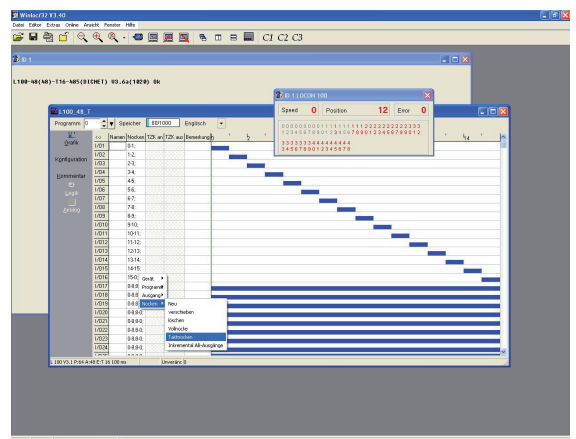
Winloc/32 V3.40
Datei Editor Extras Online Ansicht Fenster Hilfe
C1 C2 C3

BI-1

L100-48(48)-T16-A05(BICNET) V3.6a(1020) Ok

BI-1 LOCON 100
Speed 0 Position 12 Error 0
0 0 0 0 0 0 0 0 0 1 1 1 1 1 1 1 1 1 1 2 2 2 2 2 2 2 2 2 2 3
1 2 3 4 5 6 7 8 9 0 1 2 3 4 5 6 7 8 9 0 1 2 3 4 5 6 7 8 9 0 1 2
3 3 3 3 3 3 3 3 4 4 4 4 4 4 4 4 4
3 4 5 6 7 8 9 0 1 2 3 4 5 6 7 8 9

L100_48_T
Programm 0 Speicher EEP1000 Englisch
Grafik
Konfiguration
Kommentar
Logik
Analog

| <-> | Namen | Nocken | TZK an | TZK aus | Bemerkung |
|---|---|---|---|---|---|
| I/O1 | | 0-1; | | | |
| I/O2 | | 1-2; | | | |
| I/O3 | | 2-3; | | | |
| I/O4 | | 3-4; | | | |
| I/O5 | | 4-5; | | | |
| I/O6 | | 5-6; | | | |
| I/O7 | | 6-7; | | | |
| I/O8 | | 7-8; | | | |
| I/O9 | | 8-9; | | | |
| I/O10 | | 9-10; | | | |
| I/O11 | | 10-11; | | | |
| I/O12 | | 11-12; | | | |
| I/O13 | | 12-13; | | | |
| I/O14 | | 13-14; | | | |
| I/O15 | | 14-15; | | | |
| I/O16 | | 15-0; | | | |
| I/O17 | | 0-8;0 | | | |
| I/O18 | | 0-8;0 | | | |
| I/O19 | | 0-8;0 | | | |
| I/O20 | | 0-8;0- | | | |
| I/O21 | | 0-8;0- | | | |
| I/O22 | | 0-8;0- | | | |
| I/O23 | | 0-8;0- | | | |
| I/O24 | | 0-8;0- | | | |

Gerät
Programm
Ausgang
Nocken
Neu
verschieben
löschen
Vollnocke
Taktnocken
Inkremental Alt-Ausgänge

L100 V3.6 P:64 A:48 E:T 16 100 ms
Unverändert 0